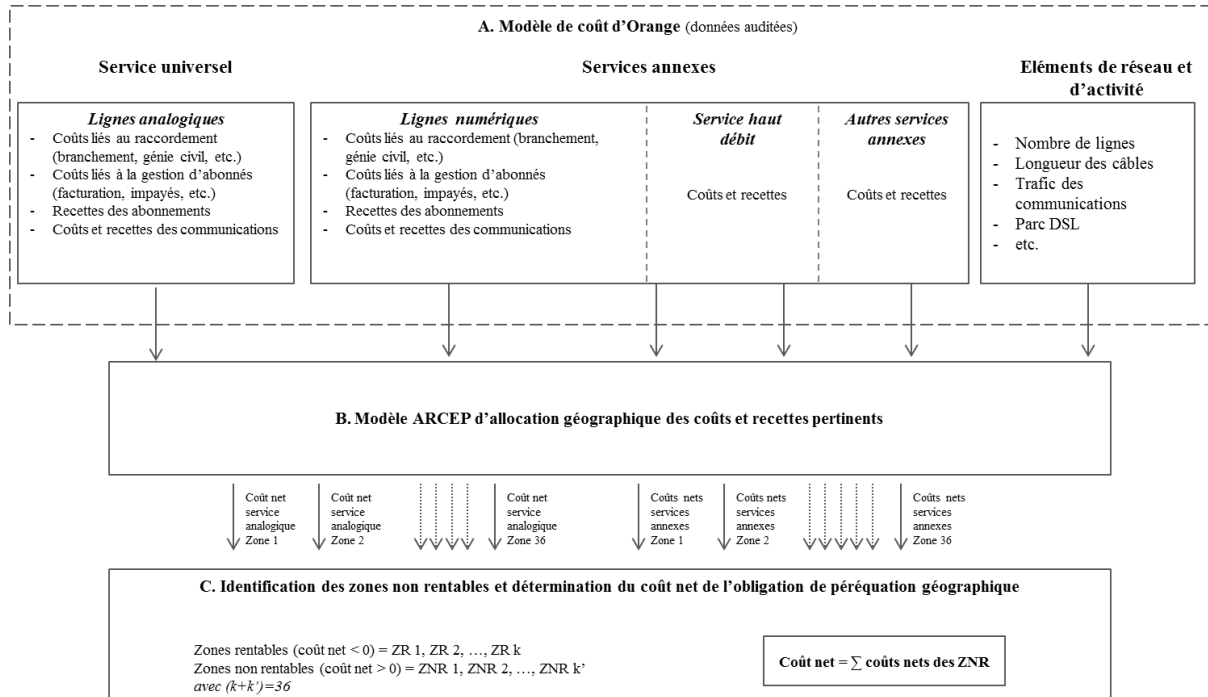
A. Modèle de coût d'Orange (données auditées)

Service universel

Lignes analogiques
- Coûts liés au raccordement (branchement, génie civil, etc.)
- Coûts liés à la gestion d'abonnés (facturation, impayés, etc.)
- Recettes des abonnements
- Coûts et recettes des communications

Services annexes

Lignes numériques
- Coûts liés au raccordement (branchement, génie civil, etc.)
- Coûts liés à la gestion d'abonnés (facturation, impayés, etc.)
- Recettes des abonnements
- Coûts et recettes des communications

Service haut débit

Coûts et recettes

Autres services annexes

Coûts et recettes

Eléments de réseau et d'activité

- Nombre de lignes
- Longueur des câbles
- Trafic des communications
- Parc DSL
- etc.

B. Modèle ARCEP d'allocation géographique des coûts et recettes pertinents

Coût net service analogique Zone 1

Coût net service analogique Zone 2

Coût net service analogique Zone 36

Coûts nets services annexes Zone 1

Coûts nets services annexes Zone 2

Coûts nets services annexes Zone 36

C. Identification des zones non rentables et détermination du coût net de l'obligation de péréquation géographique

Zones rentables (coût net < 0) = ZR 1, ZR 2, …, ZR k
Zones non rentables (coût net > 0) = ZNR 1, ZNR 2, …, ZNR k'
avec (k+k')=36

Coût net = $\sum$ coûts nets des ZNR